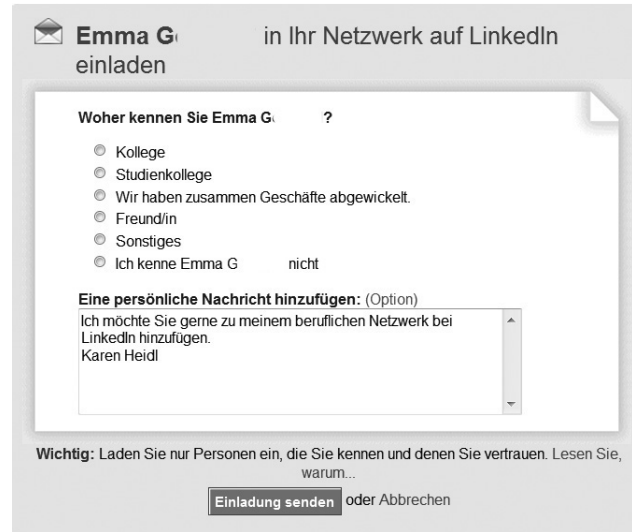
Emma G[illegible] in Ihr Netzwerk auf LinkedIn einladen

Woher kennen Sie Emma G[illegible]?

Kollege
Studienkollege
Wir haben zusammen Geschäfte abgewickelt.
Freund/in
Sonstiges
Ich kenne Emma G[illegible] nicht

Eine persönliche Nachricht hinzufügen: (Option)

Ich möchte Sie gerne zu meinem beruflichen Netzwerk bei LinkedIn hinzufügen.
Karen Heidl

Wichtig: Laden Sie nur Personen ein, die Sie kennen und denen Sie vertrauen. Lesen Sie, warum...

Einladung senden oder Abbrechen